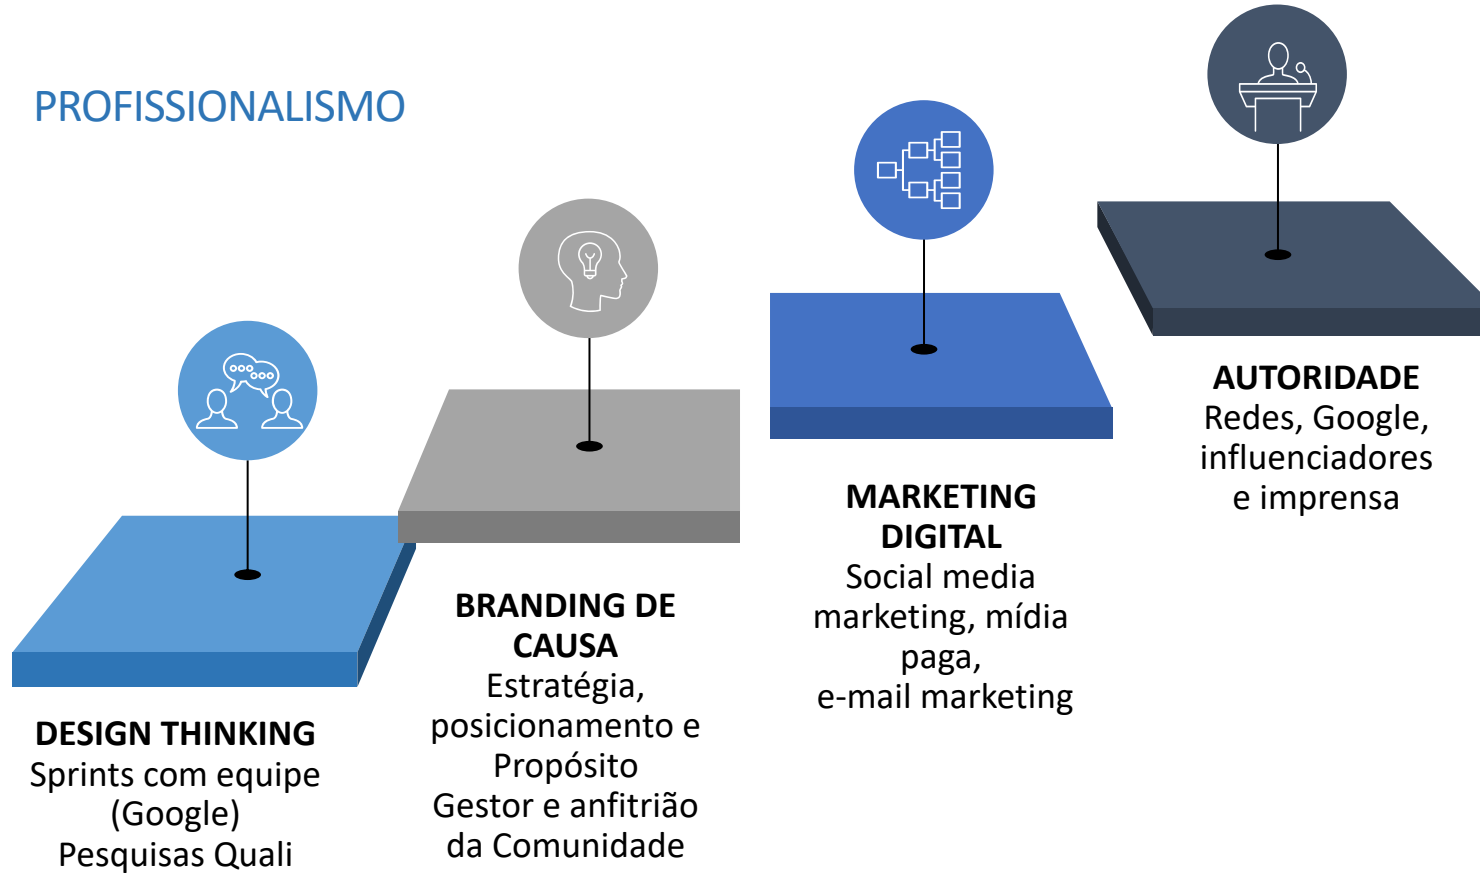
PROFISSIONALISMO

DESIGN THINKING
Sprints com equipe (Google)
Pesquisas Quali

BRANDING DE CAUSA
Estratégia, posicionamento e Propósito
Gestor e anfitrião da Comunidade

MARKETING DIGITAL
Social media marketing, mídia paga,
e-mail marketing

AUTORIDADE
Redes, Google, influenciadores e imprensa